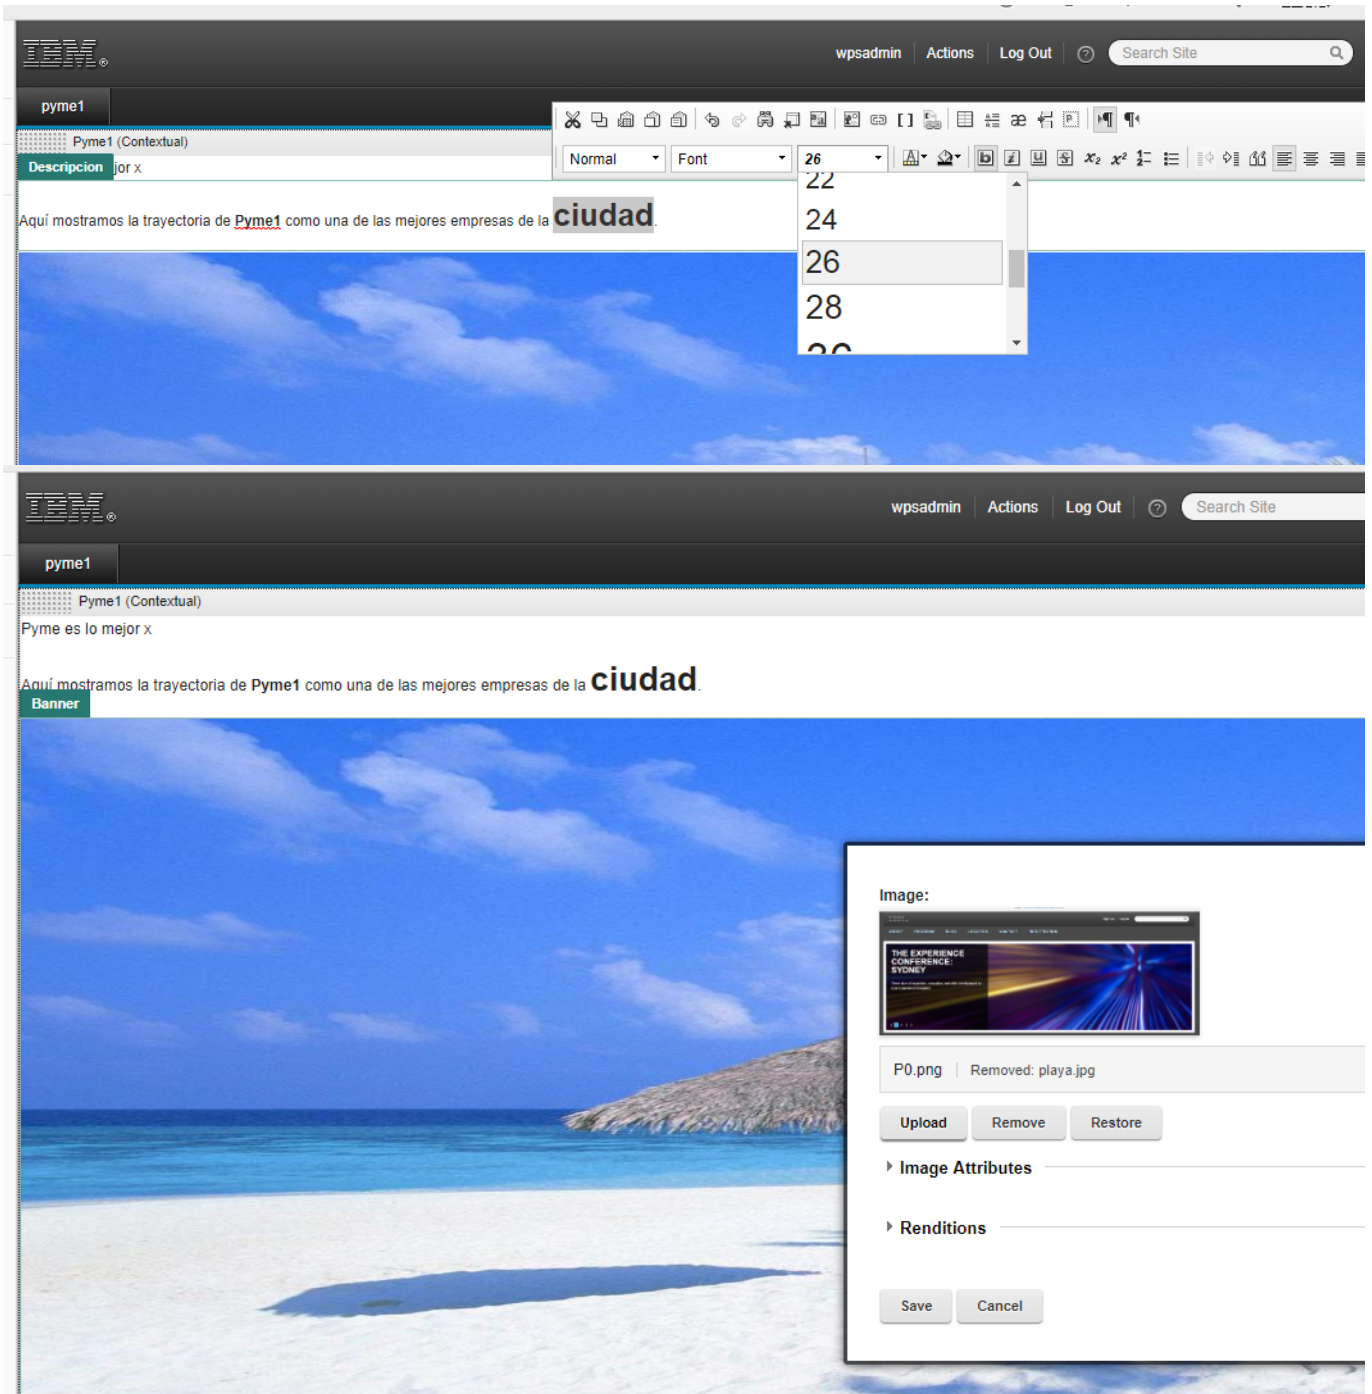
IBM®

wpsadmin Actions Log Out Search Site

pyme1

Pyme1 (Contextual)

Descripcion jor x

Normal Font 26

22
24
26
28

Aquí mostramos la trayectoria de **Pyme1** como una de las mejores empresas de la **ciudad**.

IBM®

wpsadmin Actions Log Out Search Site

pyme1

Pyme1 (Contextual)

Pyme es lo mejor x

Aquí mostramos la trayectoria de **Pyme1** como una de las mejores empresas de la **ciudad**.

Banner

Image:

THE EXPERIENCE CONFERENCE: SYDNEY

P0.png Removed: playa.jpg

Upload Remove Restore

Image Attributes

Renditions

Save Cancel